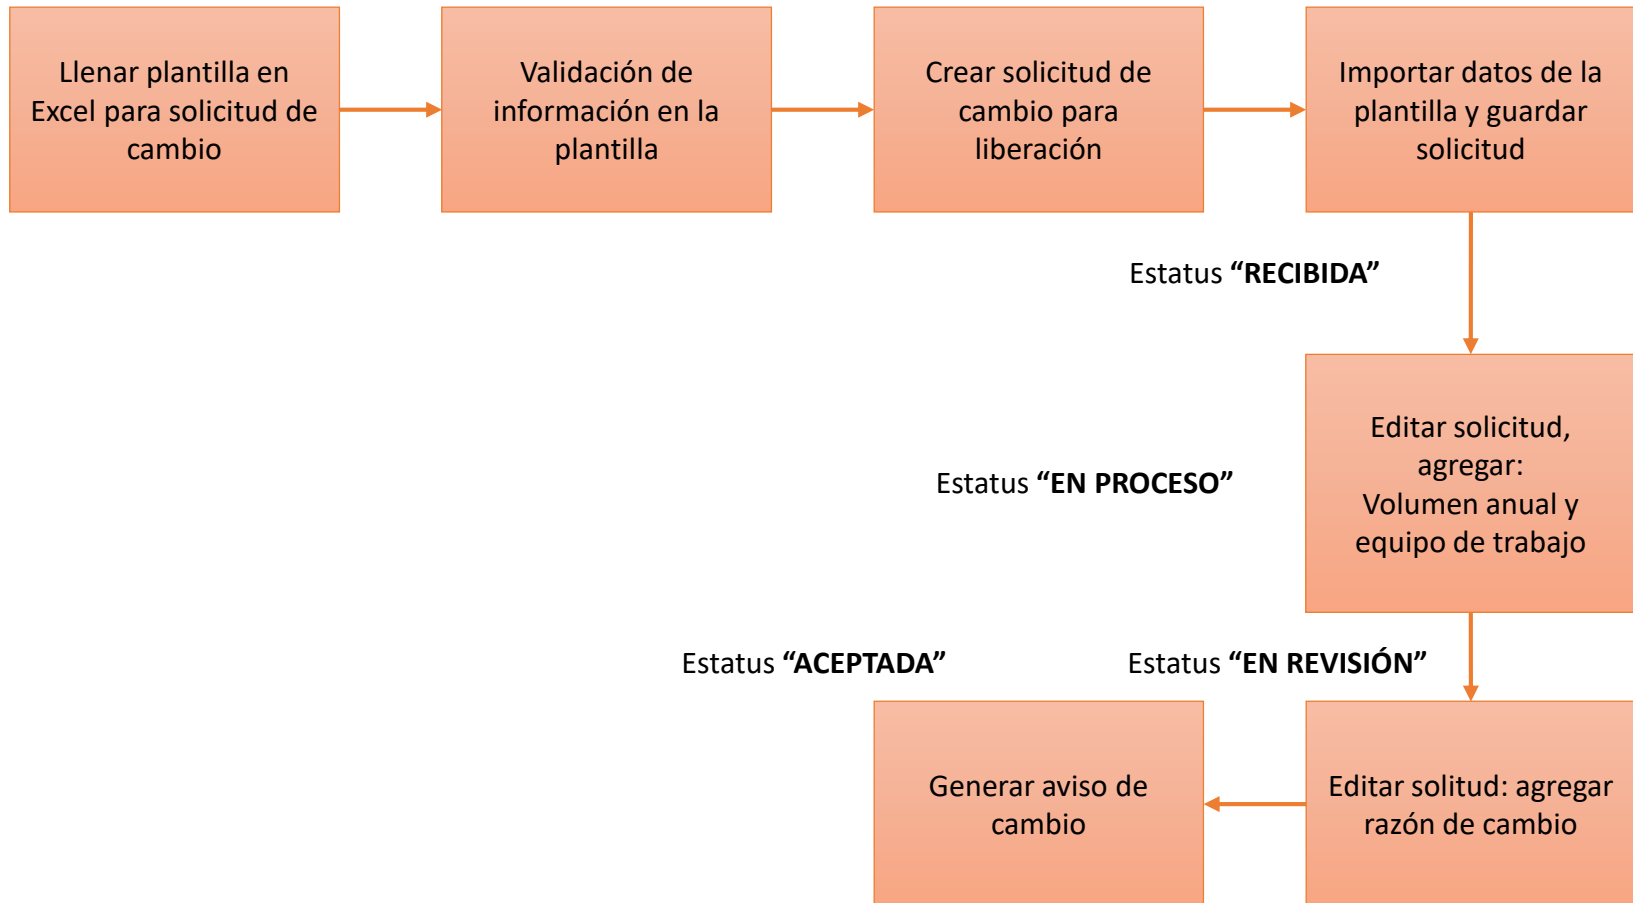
Llenar plantilla en Excel para solicitud de cambio

Validación de información en la plantilla

Crear solicitud de cambio para liberación

Importar datos de la plantilla y guardar solicitud

Estatus **“RECIBIDA”**

Estatus **“EN PROCESO”**

Editar solicitud, agregar:
Volumen anual y equipo de trabajo

Estatus **“ACEPTADA”**

Estatus **“EN REVISIÓN”**

Generar aviso de cambio

Editar solitud: agregar razón de cambio